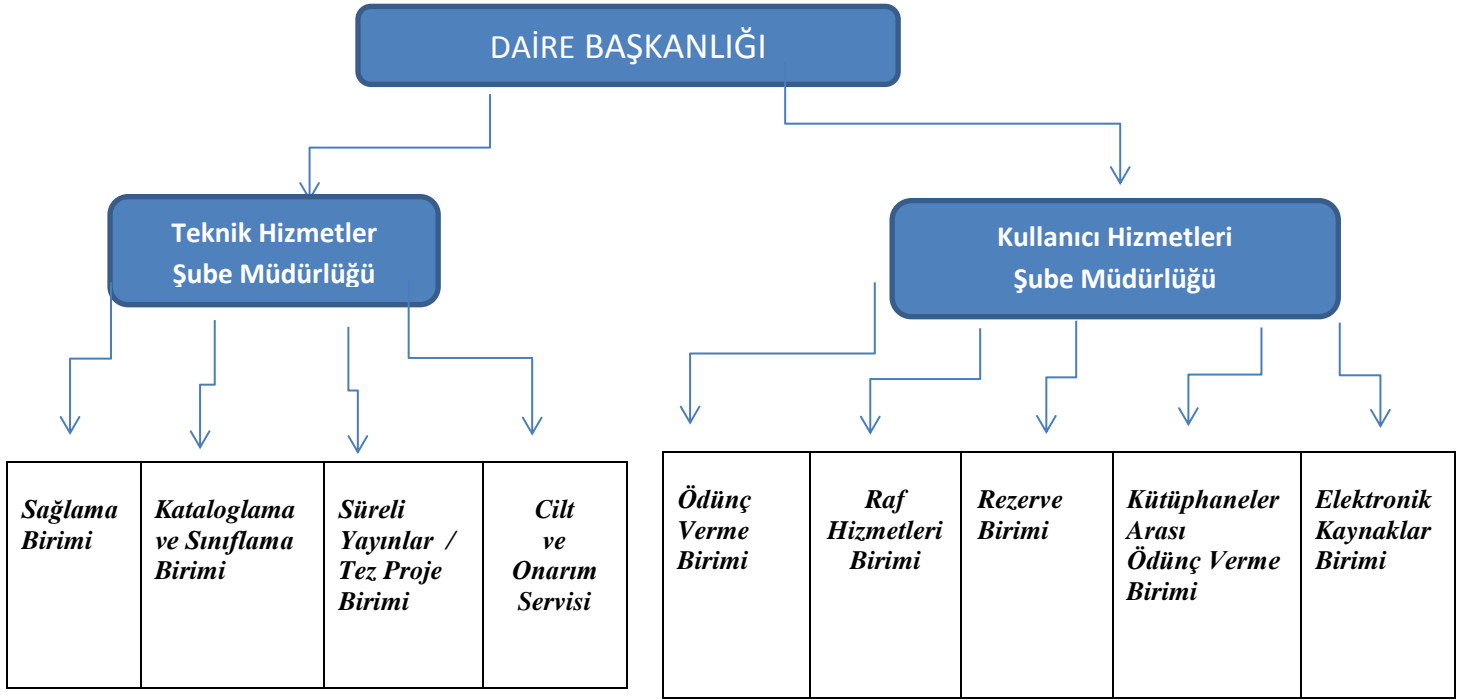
DAİRE BAŞKANLIĞI

Teknik Hizmetler Şube Müdürlüğü

Kullanıcı Hizmetleri Şube Müdürlüğü

| Sağlama Birimi | Kataloglama ve Sınıflama Birimi | Süreli Yayınlar / Tez Proje Birimi | Cilt ve Onarım Servisi |
|---|---|---|---|

| Ödünç Verme Birimi | Raf Hizmetleri Birimi | Rezerve Birimi | Kütüphaneler Arası Ödünç Verme Birimi | Elektronik Kaynaklar Birimi |
|---|---|---|---|---|